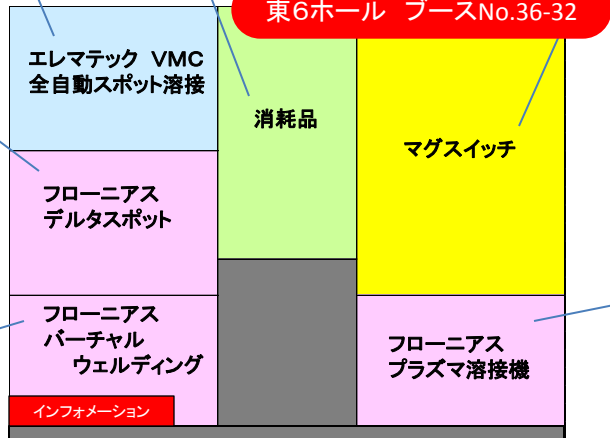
東6ホール　ブースNo.36-32

エレマテック VMC
全自動スポット溶接

消耗品

マグスイッチ

フローニアス
デルタスポット

フローニアス
バーチャル
ウェルディング

フローニアス
プラズマ溶接機

インフォメーション